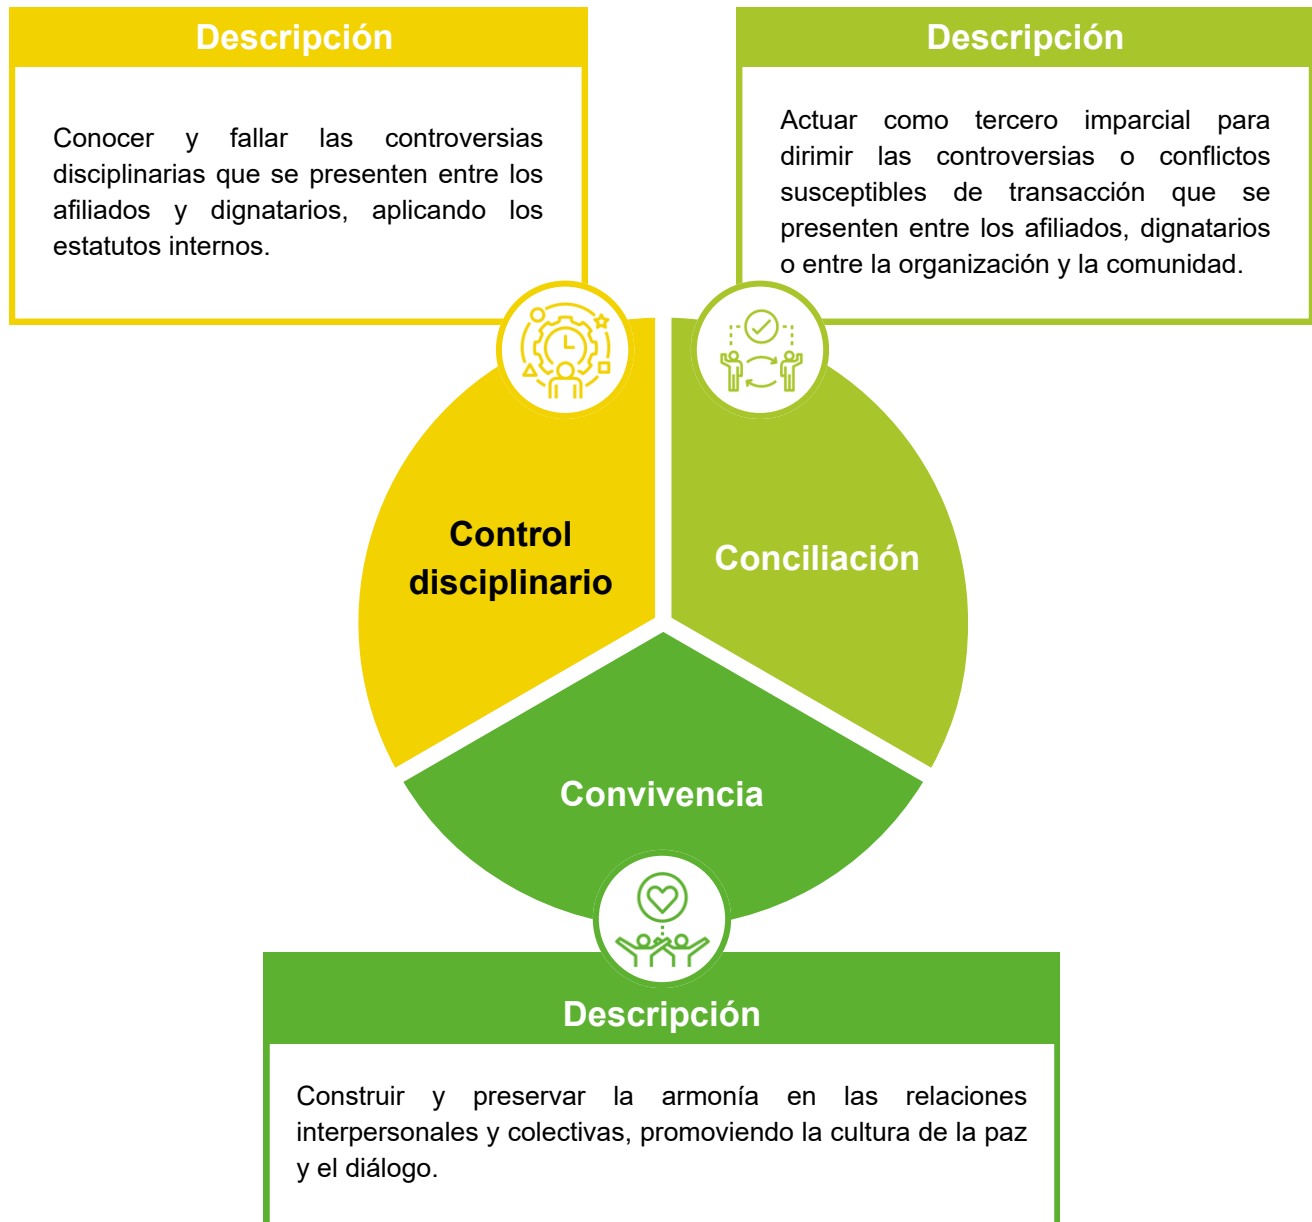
Descripción

Conocer y fallar las controversias disciplinarias que se presenten entre los afiliados y dignatarios, aplicando los estatutos internos.

Descripción

Actuar como tercero imparcial para dirimir las controversias o conflictos susceptibles de transacción que se presenten entre los afiliados, dignatarios o entre la organización y la comunidad.

Control disciplinario

Conciliación

Convivencia

Descripción

Construir y preservar la armonía en las relaciones interpersonales y colectivas, promoviendo la cultura de la paz y el diálogo.